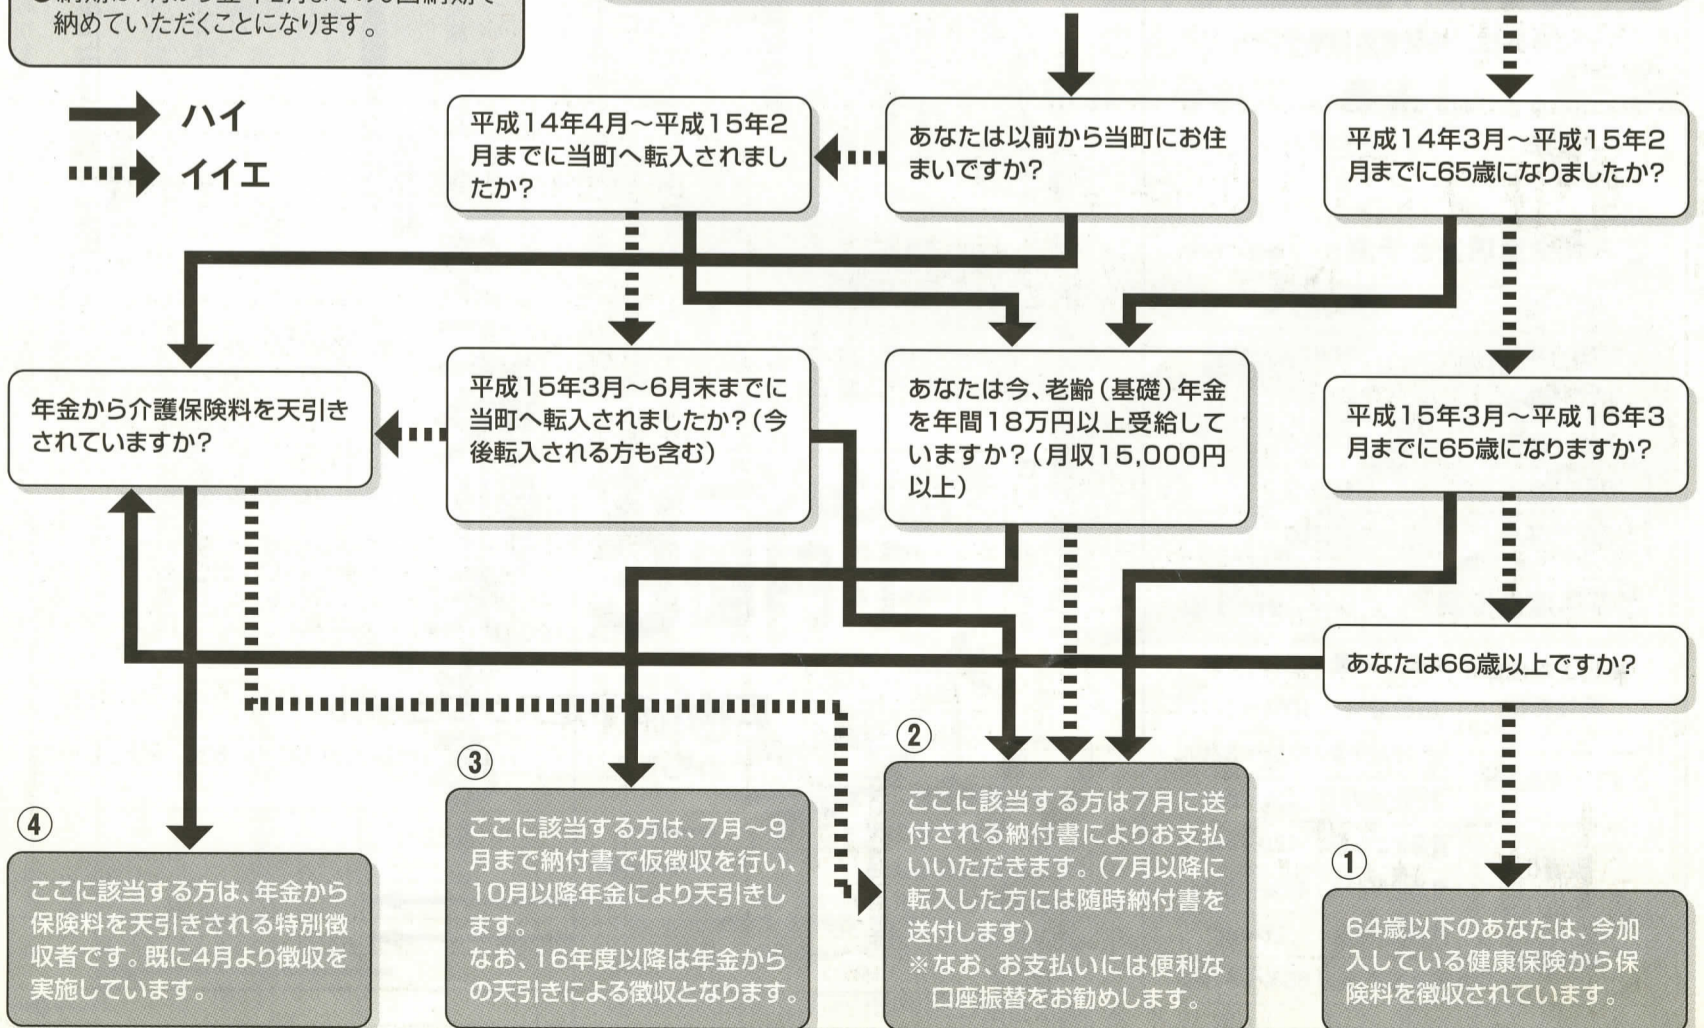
納めていただくことになります。

ハイ
イイエ

あなたは以前から当町にお住まいですか?

平成14年4月～平成15年2月までに当町へ転入されましたか?

平成14年3月～平成15年2月までに65歳になりましたか?

年金から介護保険料を天引きされていますか?

平成15年3月～6月末までに当町へ転入されましたか?(今後転入される方も含む)

あなたは今、老齢(基礎)年金を年間18万円以上受給していますか?(月収15,000円以上)

平成15年3月～平成16年3月までに65歳になりますか?

あなたは66歳以上ですか?

④
ここに該当する方は、年金から保険料を天引きされる特別徴収者です。既に4月より徴収を実施しています。

③
ここに該当する方は、7月～9月まで納付書で仮徴収を行い、10月以降年金により天引きします。
なお、16年度以降は年金からの天引きによる徴収となります。

②
ここに該当する方は7月に送付される納付書によりお支払いいただきます。(7月以降に転入した方には随時納付書を送付します)
※なお、お支払いには便利な口座振替をお勧めします。

①
64歳以下のあなたは、今加入している健康保険から保険料を徴収されています。